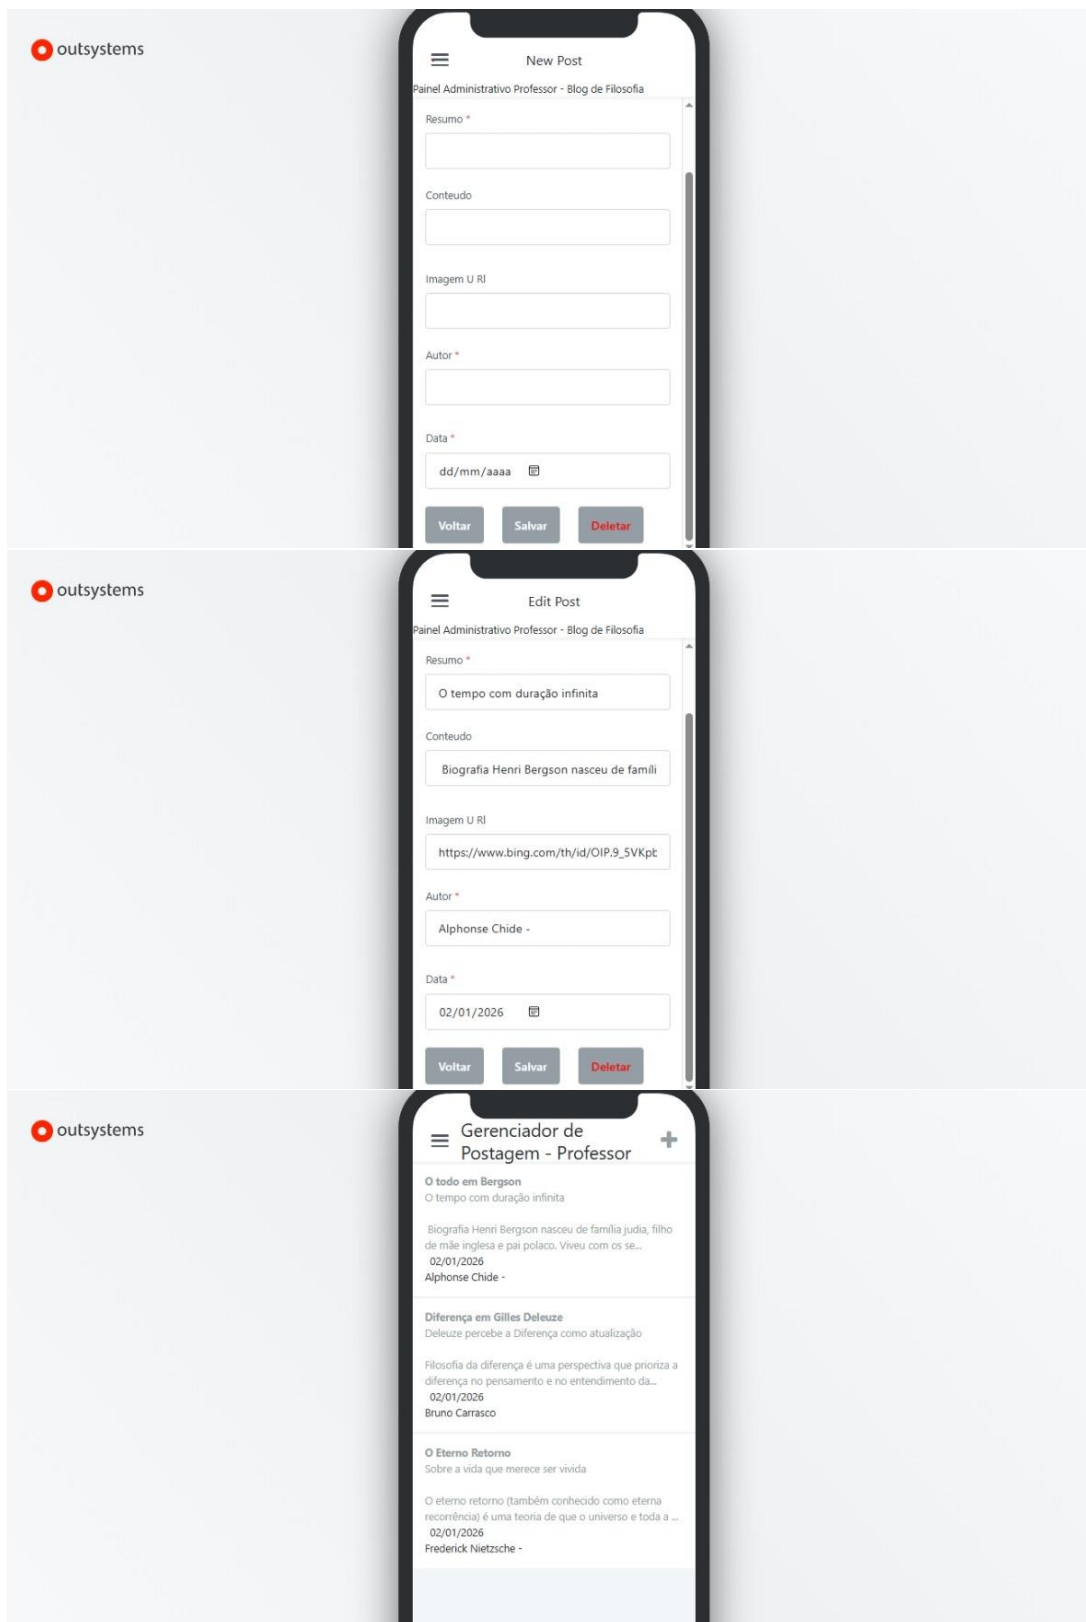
outsystems

New Post

Painel Administrativo Professor - Blog de Filosofia

Resumo *

Conteudo

Imagem U Rl

Autor *

Data *

dd/mm/aaaa

Voltar Salvar Deletar

outsystems

Edit Post

Painel Administrativo Professor - Blog de Filosofia

Resumo *

O tempo com duração infinita

Conteudo

Biografia Henri Bergson nasceu de famíli

Imagem U Rl

https://www.bing.com/th/id/OIP.9_5VKpt

Autor *

Alphonse Chide -

Data *

02/01/2026

Voltar Salvar Deletar

outsystems

Gerenciador de Postagem - Professor

+

O todo em Bergson
O tempo com duração infinita

Biografia Henri Bergson nasceu de família judia, filho de mãe inglesa e pai polaco. Viveu com os se...
02/01/2026
Alphonse Chide -

Diferença em Gilles Deleuze
Deleuze percebe a Diferença como atualização

Filosofia da diferença é uma perspectiva que prioriza a diferença no pensamento e no entendimento da...
02/01/2026
Bruno Carrasco

O Eterno Retorno
Sobre a vida que merece ser vivida

O eterno retorno (também conhecido como eterna recorrência) é uma teoria de que o universo e toda a ...
02/01/2026
Frederick Nietzsche -